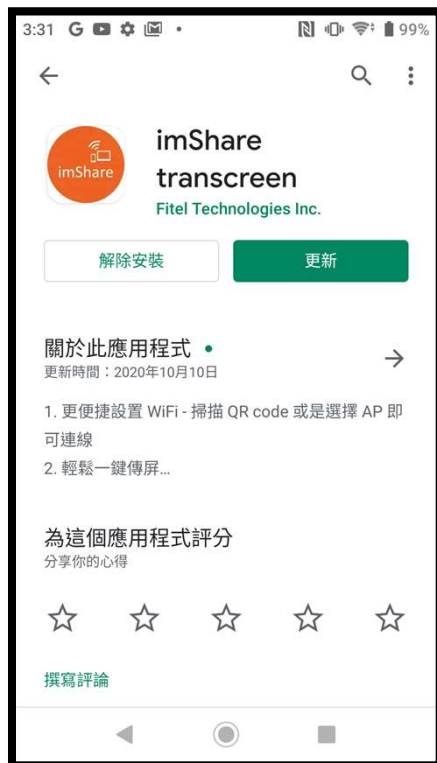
3:31 G 99%

imShare

imShare transcreen
Fitel Technologies Inc.

解除安裝
更新

關於此應用程式 •
更新時間：2020年10月10日

1. 更便捷設置 WiFi - 掃描 QR code 或是選擇 AP 即可連線
2. 輕鬆一鍵傳屏...

為這個應用程式評分
分享你的心得

撰寫評論